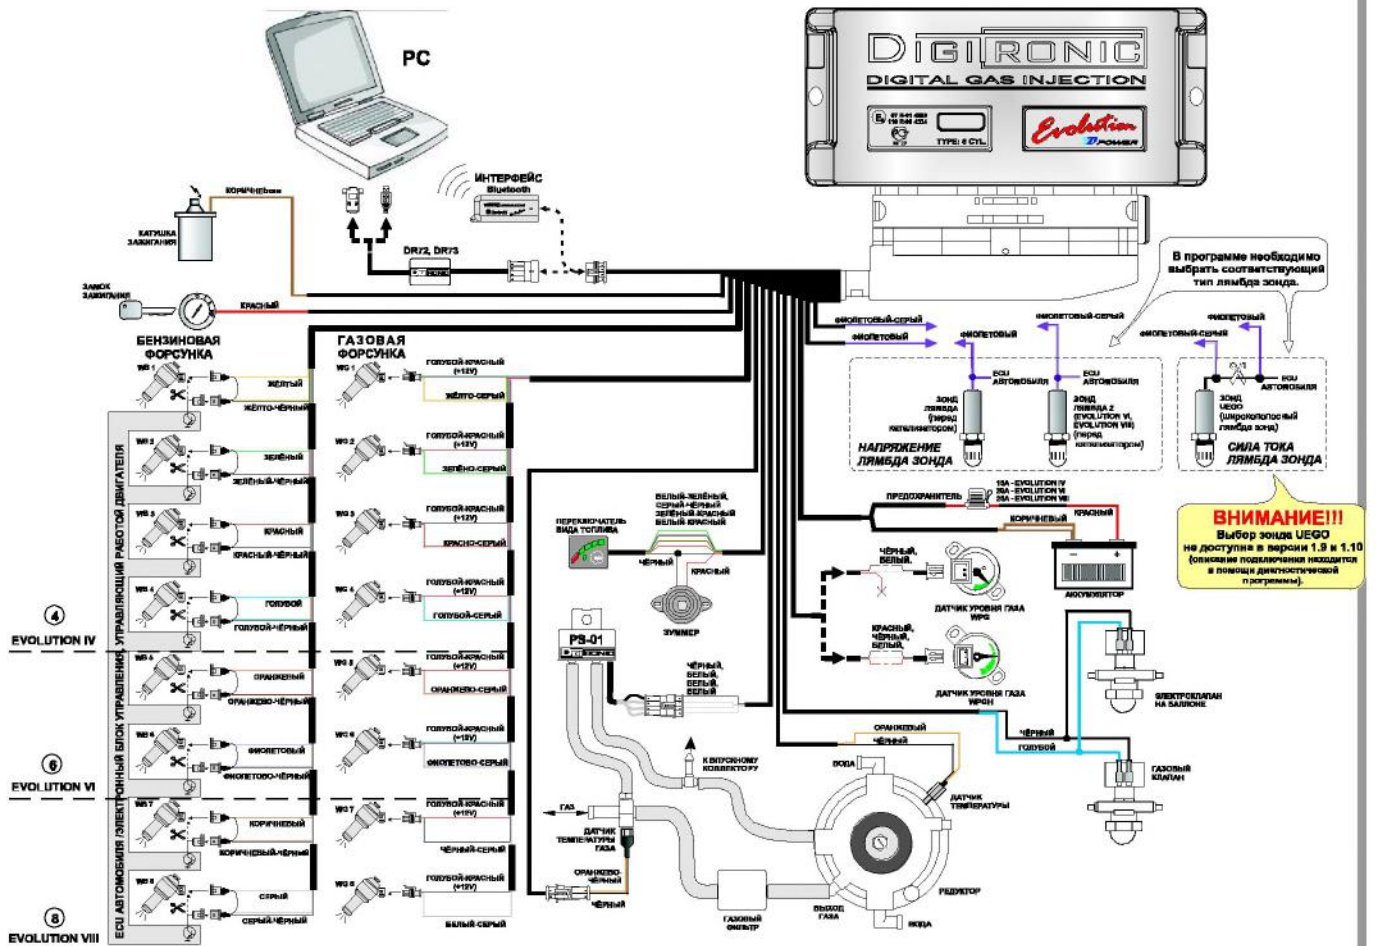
PC

DIGITRONIC
DIGITAL GAS INJECTION
TYPE: 8 CYL.
Evolution
POWER

ИНТЕРФЕЙС Bluetooth

КОРИЧНЕВЫЙ
КАТУШКА ЗАЖИГАНИЯ
DR72, DR73
ЗАМОК ЗАЖИГАНИЯ
КРАСНЫЙ

В программе необходимо выбрать соответствующий тип лямбда зонда.

ФИОЛЕТОВЫЙ-СЕРЫЙ
ФИОЛЕТОВЫЙ
ФИОЛЕТОВЫЙ
ФИОЛЕТОВЫЙ-СЕРЫЙ
ФИОЛЕТОВЫЙ-СЕРЫЙ
ФИОЛЕТОВЫЙ
ECU АВТОМОБИЛЯ
ECU АВТОМОБИЛЯ
ECU АВТОМОБИЛЯ
ЗОНД ЛЯМБДА (перед катализатором)
ЗОНД ЛЯМБДА 2 (EVOLUTION VI, EVOLUTION VIII) (перед катализатором)
ЗОНД UEGO (широкополосный лямбда зонд)
НАПРЯЖЕНИЕ ЛЯМБДА ЗОНДА
СИЛА ТОКА ЛЯМБДА ЗОНДА

БЕНЗИНОВАЯ ФОРСУНКА
ГАЗОВАЯ ФОРСУНКА

WB 1
ЖЕЛТЫЙ
ЖЕЛТО-ЧЕРНЫЙ
WG 1
ГОЛУБОЙ-КРАСНЫЙ (+12V)
ЖЕЛТО-СЕРЫЙ
WB 2
ЗЕЛЕНЫЙ
ЗЕЛЕНЫЙ-ЧЕРНЫЙ
WG 2
ГОЛУБОЙ-КРАСНЫЙ (+12V)
ЗЕЛЕНО-СЕРЫЙ
WB 3
КРАСНЫЙ
КРАСНЫЙ-ЧЕРНЫЙ
WG 3
ГОЛУБОЙ-КРАСНЫЙ (+12V)
КРАСНО-СЕРЫЙ
WB 4
ГОЛУБОЙ
ГОЛУБОЙ-ЧЕРНЫЙ
WG 4
ГОЛУБОЙ-КРАСНЫЙ (+12V)
ГОЛУБОЙ-СЕРЫЙ
WB 5
ОРАНЖЕВЫЙ
ОРАНЖЕВО-ЧЕРНЫЙ
WG 5
ГОЛУБОЙ-КРАСНЫЙ (+12V)
ОРАНЖЕВО-СЕРЫЙ
WB 6
ФИОЛЕТОВЫЙ
ФИОЛЕТОВО-ЧЕРНЫЙ
WG 6
ГОЛУБОЙ-КРАСНЫЙ (+12V)
ФИОЛЕТОВО-СЕРЫЙ
WB 7
КОРИЧНЕВЫЙ
КОРИЧНЕВЫЙ-ЧЕРНЫЙ
WG 7
ГОЛУБОЙ-КРАСНЫЙ (+12V)
ЧЕРНЫЙ-СЕРЫЙ
WB 8
СЕРЫЙ
СЕРЫЙ-ЧЕРНЫЙ
WG 8
ГОЛУБОЙ-КРАСНЫЙ (+12V)
БЕЛЫЙ-СЕРЫЙ

ECU АВТОМОБИЛЯ /ЭЛЕКТРОННЫЙ БЛОК УПРАВЛЕНИЯ, УПРАВЛЯЮЩИЙ РАБОТОЙ ДВИГАТЕЛЯ
4 EVOLUTION IV
6 EVOLUTION VI
8 EVOLUTION VIII

ПЕРЕКЛЮЧАТЕЛЬ ВИДА ТОПЛИВА
БЕЛЫЙ-ЗЕЛЕНЫЙ, СЕРЫЙ-ЧЕРНЫЙ ЗЕЛЕНЫЙ-КРАСНЫЙ БЕЛЫЙ-КРАСНЫЙ
ЧЕРНЫЙ
КРАСНЫЙ
ЗУММЕР
ПРЕДОХРАНИТЕЛЬ
15A - EVOLUTION IV
20A - EVOLUTION VI
25A - EVOLUTION VIII
КОРИЧНЕВЫЙ
КРАСНЫЙ
АККУМУЛЯТОР
ВНИМАНИЕ!!!
Выбор зонда UEGO не доступна в версии 1.9 и 1.10
(описание подключения находится в помощи диагностической программы).

ЧЕРНЫЙ, БЕЛЫЙ,
ДАТЧИК УРОВНЯ ГАЗА WPG
КРАСНЫЙ, ЧЕРНЫЙ, БЕЛЫЙ,
ДАТЧИК УРОВНЯ ГАЗА WPGH
ЭЛЕКТРОКЛАПАН НА БАЛЛОНЕ
ЧЕРНЫЙ
ГОЛУБОЙ
ГАЗОВЫЙ КЛАПАН

PS-01
DIGITRONIC
ЧЕРНЫЙ, БЕЛЫЙ, БЕЛЫЙ, БЕЛЫЙ
К ВПУСКНОМУ КОЛЛЕКТОРУ
ГАЗ
ДАТЧИК ТЕМПЕРАТУРЫ ГАЗА
ОРАНЖЕВО-ЧЕРНЫЙ
ЧЕРНЫЙ
ОРАНЖЕВЫЙ
ЧЕРНЫЙ
ВОДА
ДАТЧИК ТЕМПЕРАТУРЫ
РЕДУКТОР
ГАЗОВЫЙ ФИЛЬТР
ВЫХОД ГАЗА
ВОДА